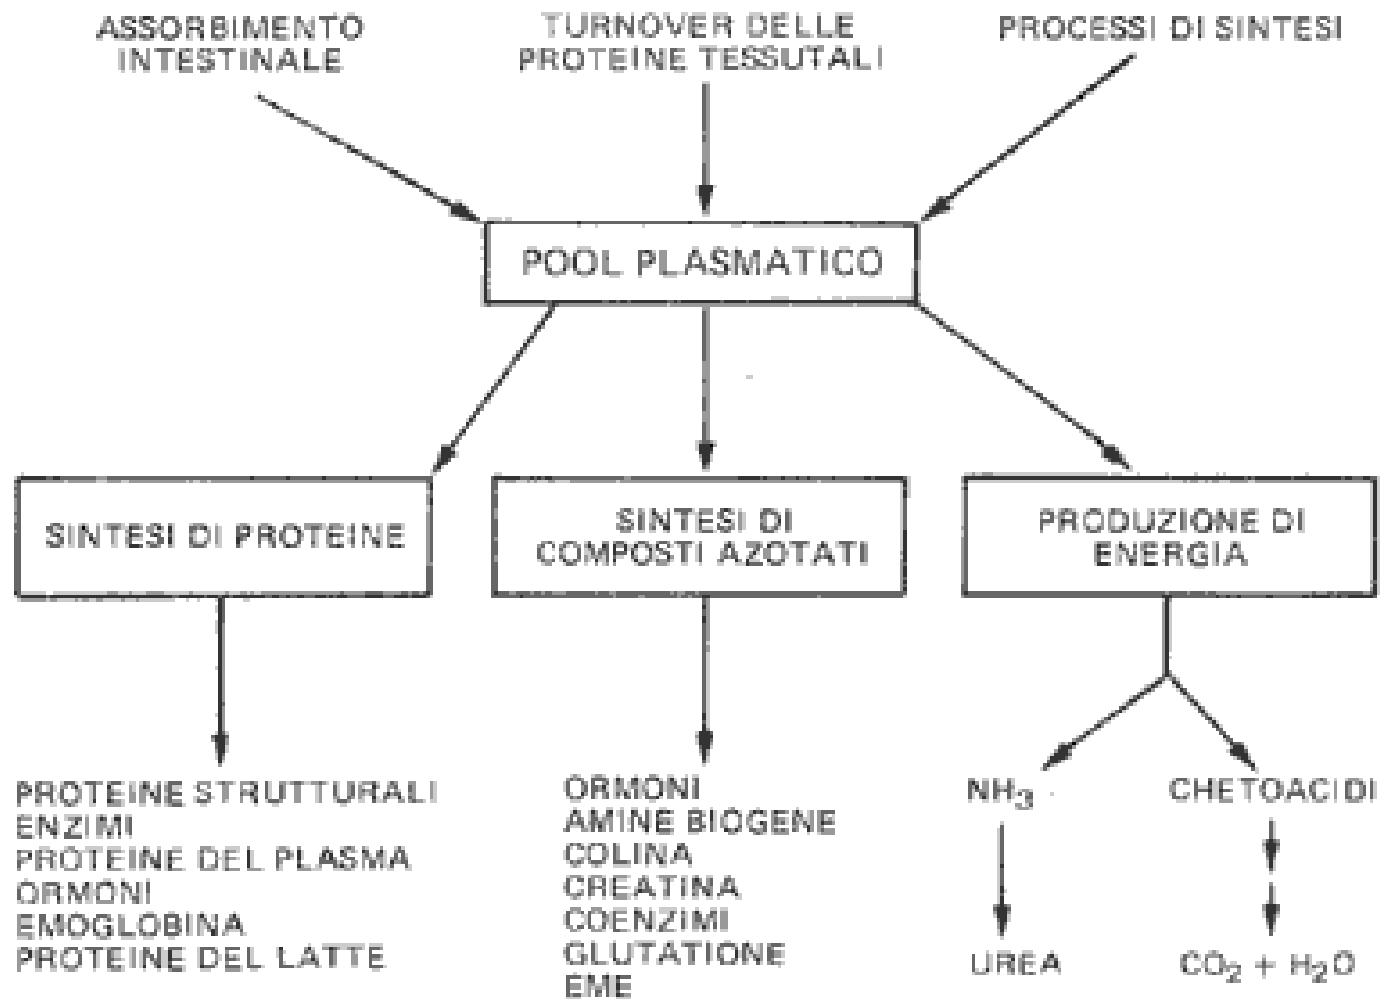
ASSORBIMENTO INTESTINALE

TURNOVER DELLE PROTEINE TESSUTALI

PROCESSI DI SINTESI

POOL PLASMATICO

SINTESI DI PROTEINE

SINTESI DI COMPOSTI AZOTATI

PRODUZIONE DI ENERGIA

PROTEINE STRUTTURALI
ENZIMI
PROTEINE DEL PLASMA
ORMONI
EMOGLOBINA
PROTEINE DEL LATTE

ORMONI
AMINE BIOGENE
COLINA
CREATINA
COENZIMI
GLUTATIONE
EME

$NH_3$

UREA

CHETOACIDI

$CO_2 + H_2O$